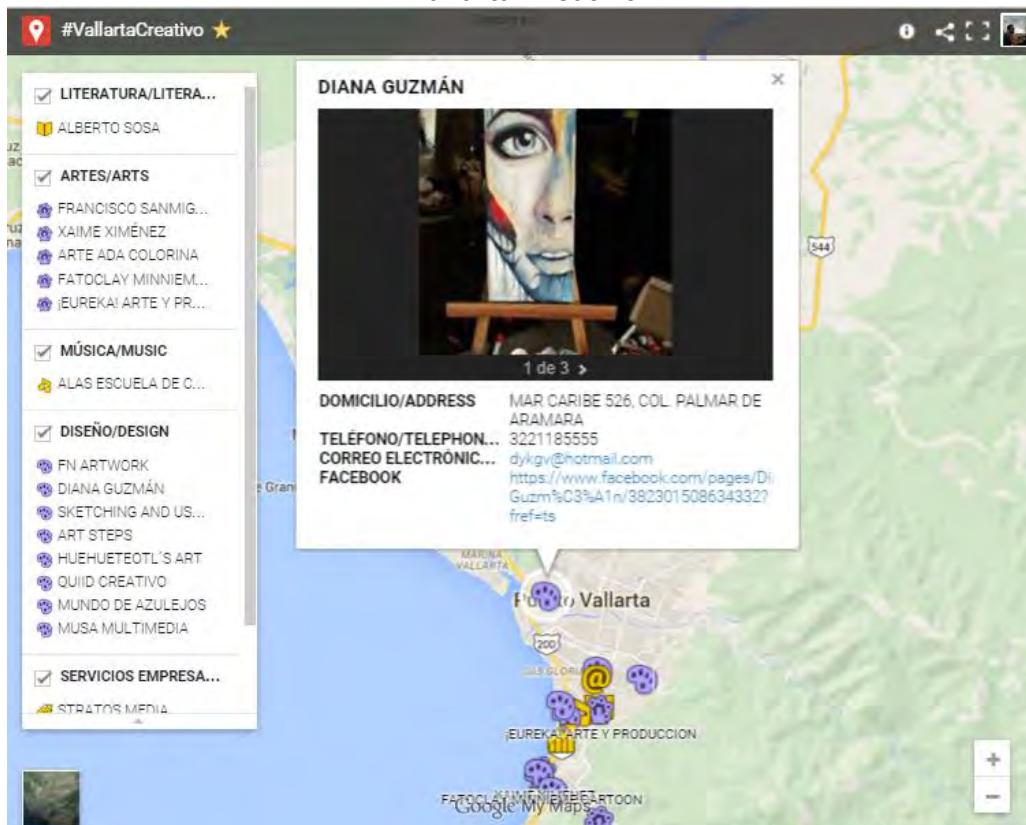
#VallartaCreativo ★

LITERATURA/LITERA...
ALBERTO SOSA

ARTES/ARTS
FRANCISCO SANMIG...
XAIME XIMÉNEZ
ARTE ADA COLORINA
FATOCLAY MINNIEM...
¡EUREKA! ARTE Y PR...

MÚSICA/MUSIC
ALAS ESCUELA DE C...

DISEÑO/DESIGN
FN ARTWORK
DIANA GUZMÁN
SKETCHING AND US...
ART STEPS
HUEHUETEOTL'S ART
QUIID CREATIVO
MUNDO DE AZULEJOS
MUSA MULTIMEDIA

SERVICIOS EMPRESA...
STRATOS MEDIA

DIANA GUZMÁN

1 de 3 ›

| | |
|---|---|
| DOMICILIO/ADDRESS | MAR CARIBE 526, COL. PALMAR DE ARAMARA |
| TELÉFONO/TELEPHON... | 3221185555 |
| CORREO ELECTRÓNIC... | dykgv@hotmail.com |
| FACEBOOK | https://www.facebook.com/pages/DiGuzm%C3%A1n/382301508634332?fref=ts |

544
MARINA VALLARTA
Puerto Vallarta
200
¡EUREKA! ARTE Y PRODUCCION
Google My Maps
+
−